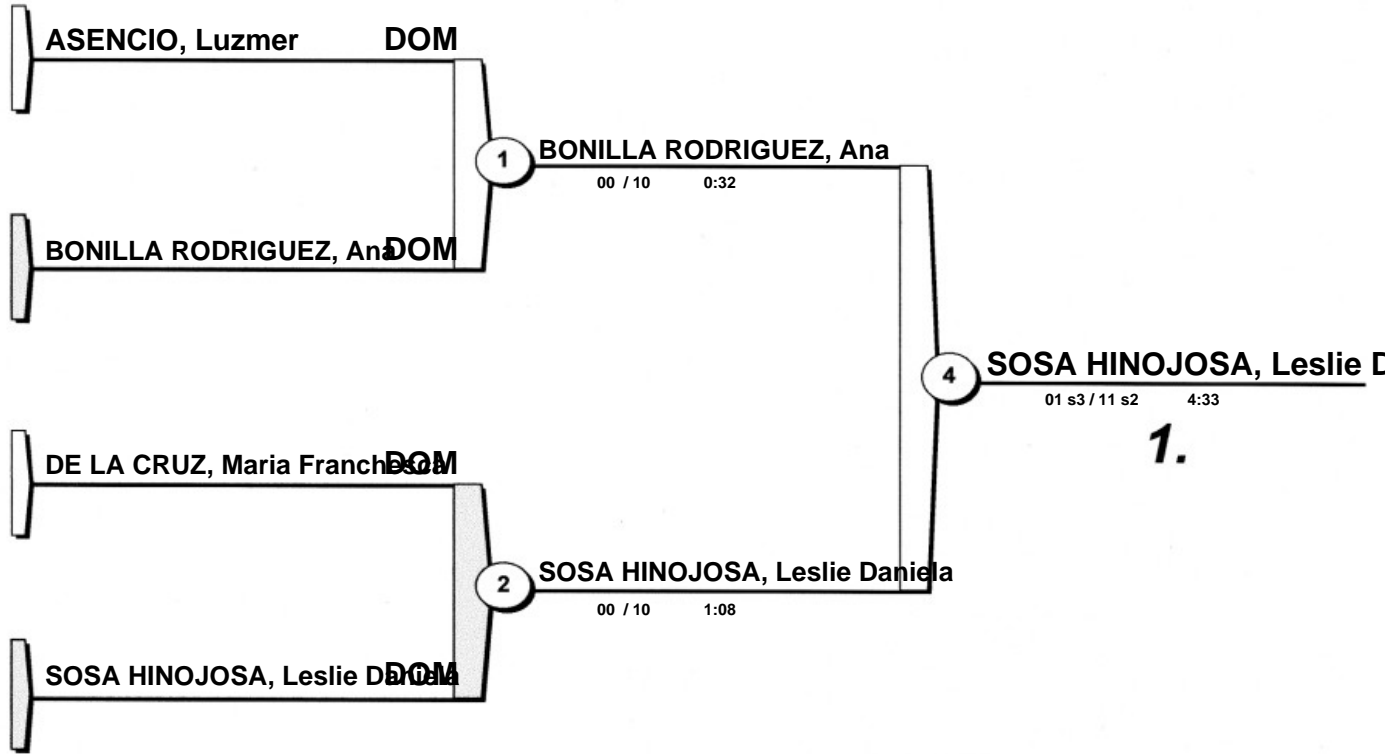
ASENCIO, Luzmer DOM

BONILLA RODRIGUEZ, Ana DOM

1 BONILLA RODRIGUEZ, Ana
00 / 10 0:32

DE LA CRUZ, Maria Franchesca DOM

SOSA HINOJOSA, Leslie Daniela DOM

2 SOSA HINOJOSA, Leslie Daniela
00 / 10 1:08

4 SOSA HINOJOSA, Leslie D
01 s3 / 11 s2 4:33

1.